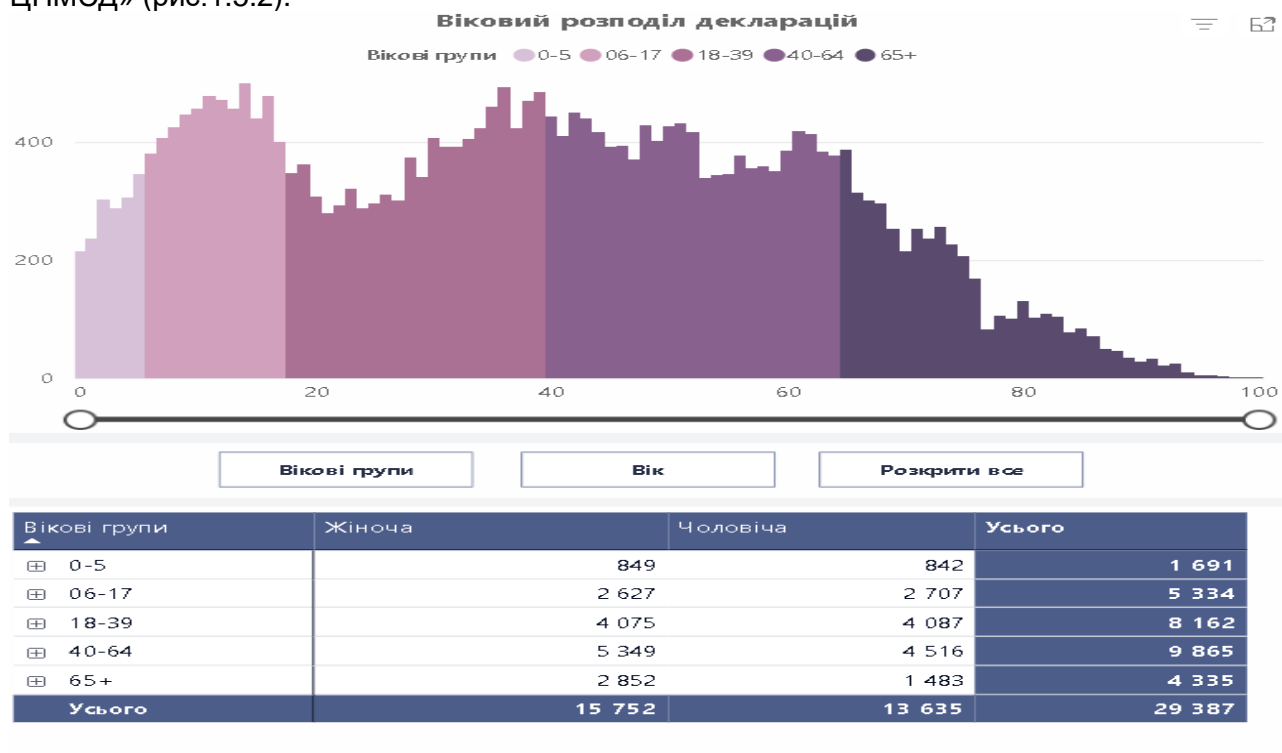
ЦПМСД» (рис.1.3.2).

Віковий розподіл декларацій

Вікові групи 0-5 06-17 18-39 40-64 65+

400
200
0

0 20 40 60 80 100

Вікові групи | Вік | Розкрити все

| Вікові групи | Жіноча | Чоловіча | Усього |
|---|---|---|---|
| ⊞ 0-5 | 849 | 842 | 1 691 |
| ⊞ 06-17 | 2 627 | 2 707 | 5 334 |
| ⊞ 18-39 | 4 075 | 4 087 | 8 162 |
| ⊞ 40-64 | 5 349 | 4 516 | 9 865 |
| ⊞ 65+ | 2 852 | 1 483 | 4 335 |
| Усього | 15 752 | 13 635 | 29 387 |